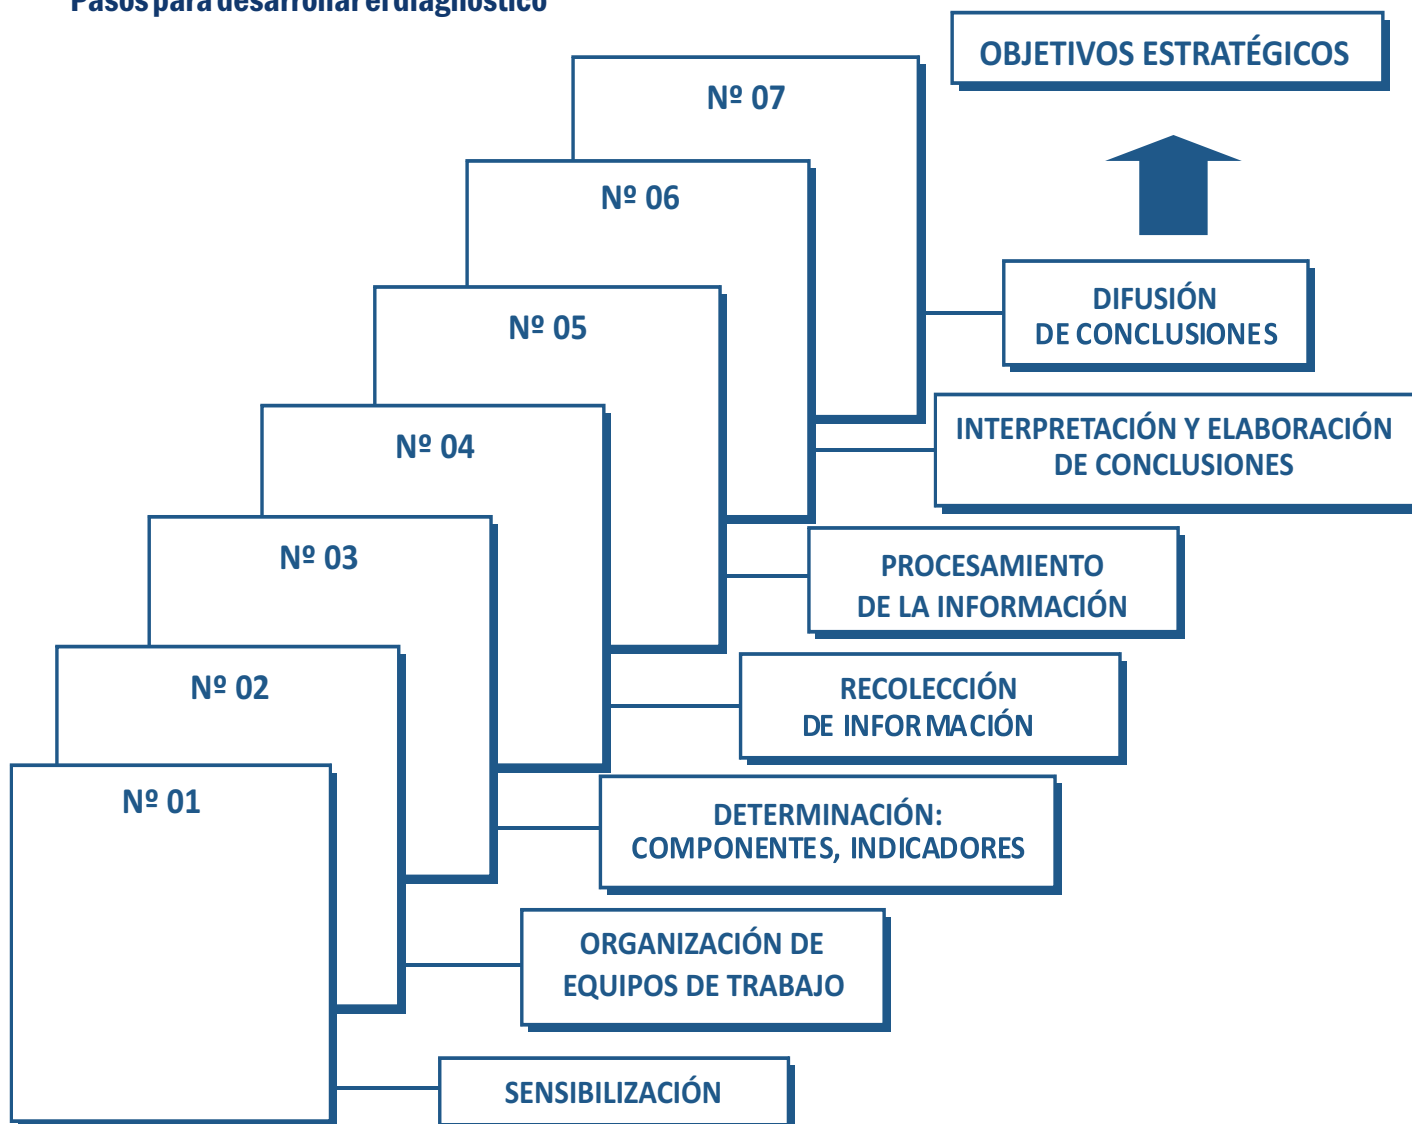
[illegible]

OBJETIVOS ESTRATÉGICOS

Nº 07

Nº 06

Nº 05

Nº 04

Nº 03

Nº 02

Nº 01

DIFUSIÓN DE CONCLUSIONES

INTERPRETACIÓN Y ELABORACIÓN DE CONCLUSIONES

PROCESAMIENTO DE LA INFORMACIÓN

RECOLECCIÓN DE INFORMACIÓN

DETERMINACIÓN: COMPONENTES, INDICADORES

ORGANIZACIÓN DE EQUIPOS DE TRABAJO

SENSIBILIZACIÓN